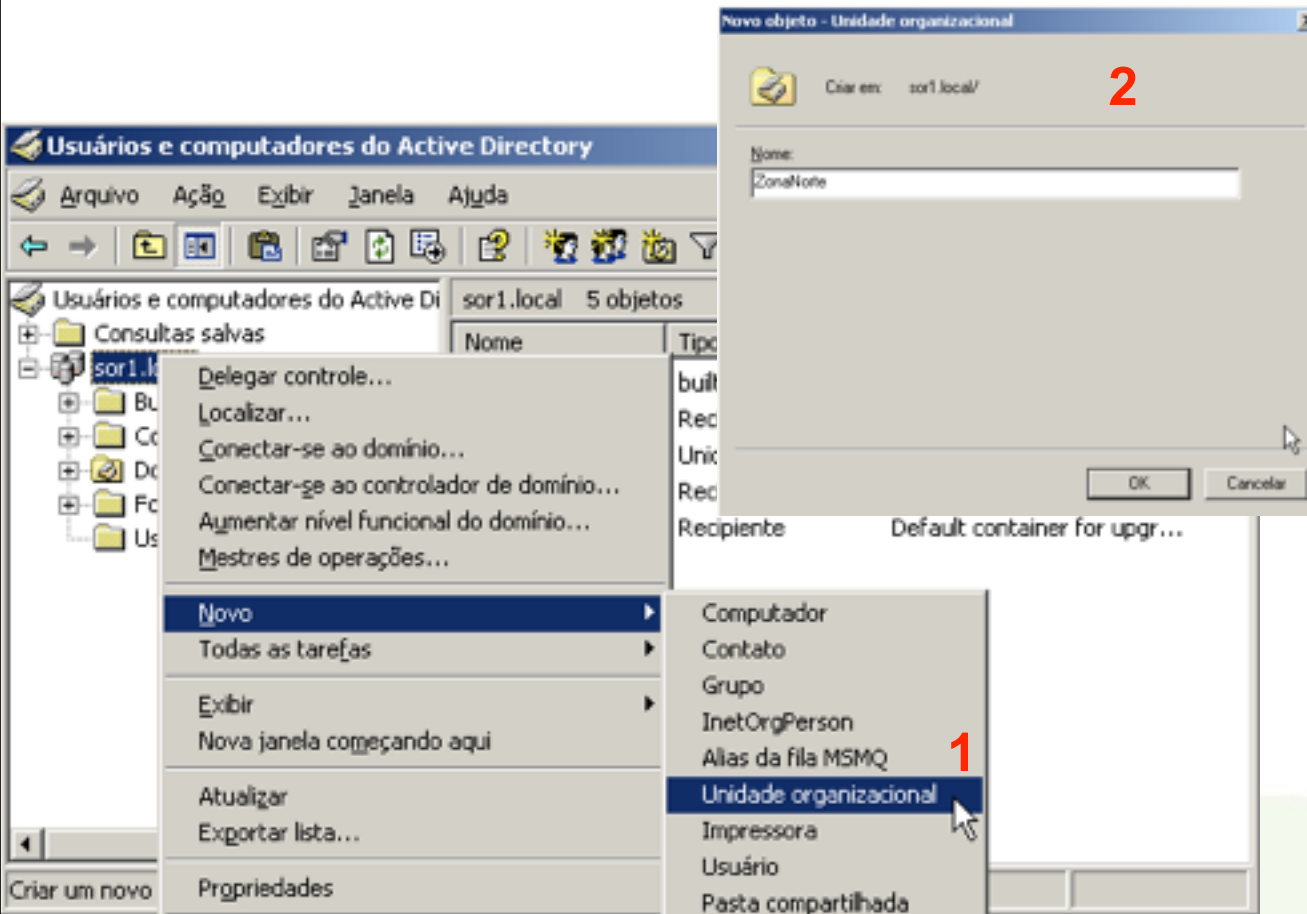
Novo objeto - Unidade organizacional

Criar em: sor1.local/

2

Nome:

ZonaNorte

OK Cancelar

Usuários e computadores do Active Directory

Arquivo Ação Exibir Janela Ajuda

Usuários e computadores do Active Di

Consultas salvas

sor1.l

Bu

Co

Do

Fo

Us

sor1.local 5 objetos

Nome

Tipo

buil

Rec

Unid

Rec

Recipiente Default container for upgr...

Delegar controle...
Localizar...
Conectar-se ao domínio...
Conectar-se ao controlador de domínio...
Aumentar nível funcional do domínio...
Mestres de operações...

Novo
Todas as tarefas

Exibir
Nova janela começando aqui

Atualizar
Exportar lista...

Propriedades

Computador
Contato
Grupo
InetOrgPerson
Alias da fila MSMQ
Unidade organizacional
Impressora
Usuário
Pasta compartilhada

1

Criar um novo